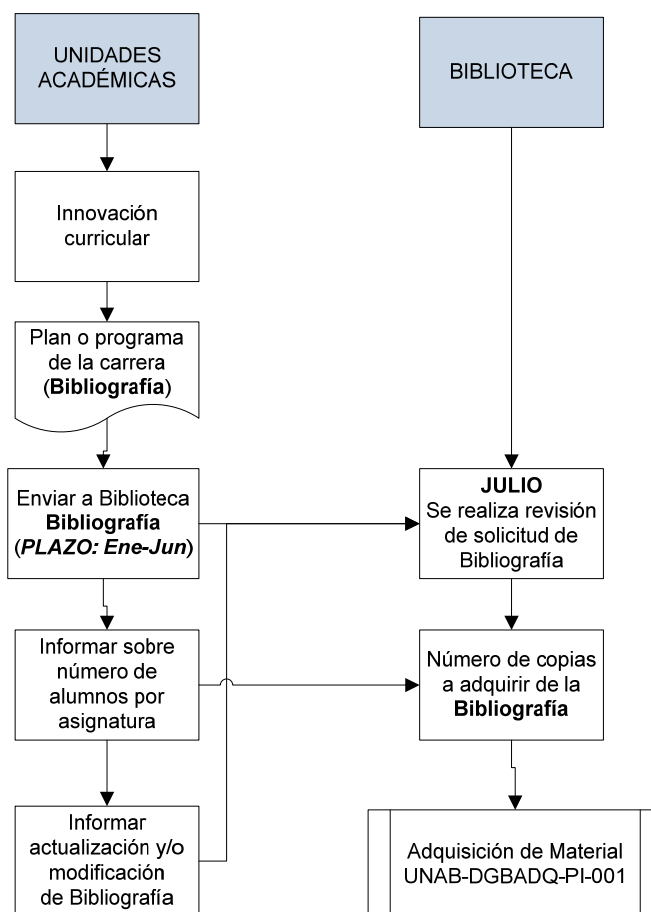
UNIDADES ACADÉMICAS

BIBLIOTECA

Innovación curricular

Plan o programa de la carrera (**Bibliografía**)

Enviar a Biblioteca **Bibliografía** (***PLAZO: Ene-Jun***)

**JULIO**
Se realiza revisión de solicitud de Bibliografía

Informar sobre número de alumnos por asignatura

Número de copias a adquirir de la **Bibliografía**

Informar actualización y/o modificación de Bibliografía

Adquisición de Material UNAB-DGBADQ-PI-001